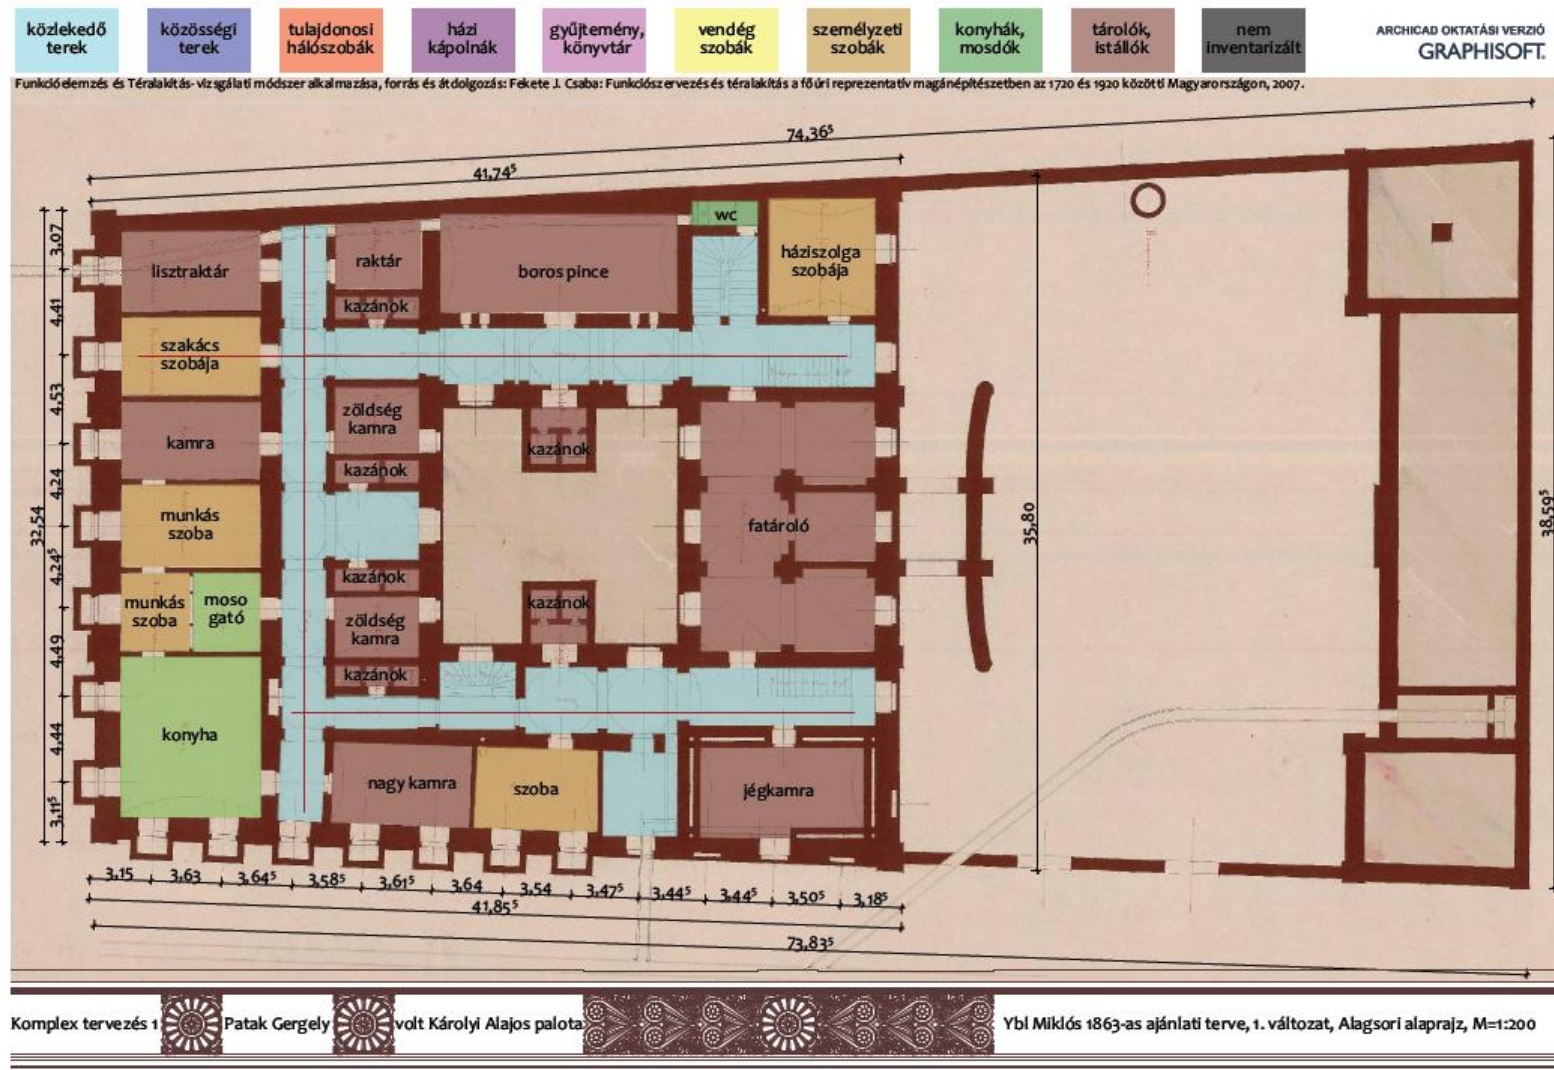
közlekedő terek

közösségi terek

tulajdonosi hálószobák

házi kápolnák

gyűjtemény, könyvtár

vendég szobák

személyzeti szobák

konyhák, mosdók

tárolók, istállók

nem inventarizált

ARCHICAD OKTATÁSI VERZIÓ
GRAPHISOFT.

Funkcióelemzés és Téralakítás-vizsgálati módszer alkalmazása, forrás és átdolgozás: Fekete J. Csaba: Funkciószervezés és téralakítás a főúri reprezentatív magánépítészetben az 1720 és 1920 közötti Magyarországon, 2007.

$74,36^5$

$41,74^5$

wc

lisztraktár

raktár

kazánok

boros pince

háziszolga szobája

szakács szobája

zöldség kamra

kazánok

kamra

kazánok

munkás szoba

fatároló

kazánok

munkás szoba

moso gató

kazánok

zöldség kamra

kazánok

konyha

nagy kamra

szoba

jégkamra

3,07

4,41

4,53

4,24

32,54

$4,24^5$

4,49

4,44

$3,11^5$

35,80

$38,59^5$

3,15

3,63

$3,64^5$

$3,58^5$

$3,61^5$

3,64

3,54

$3,47^5$

$3,44^5$

$3,44^5$

$3,50^5$

$3,18^5$

$41,85^5$

$73,83^5$

Komplex tervezés 1 Patak Gergely volt Károlyi Alajos palota Ybl Miklós 1863-as ajánlati terve, 1. változat, Alagsori alaprajz, M=1:200